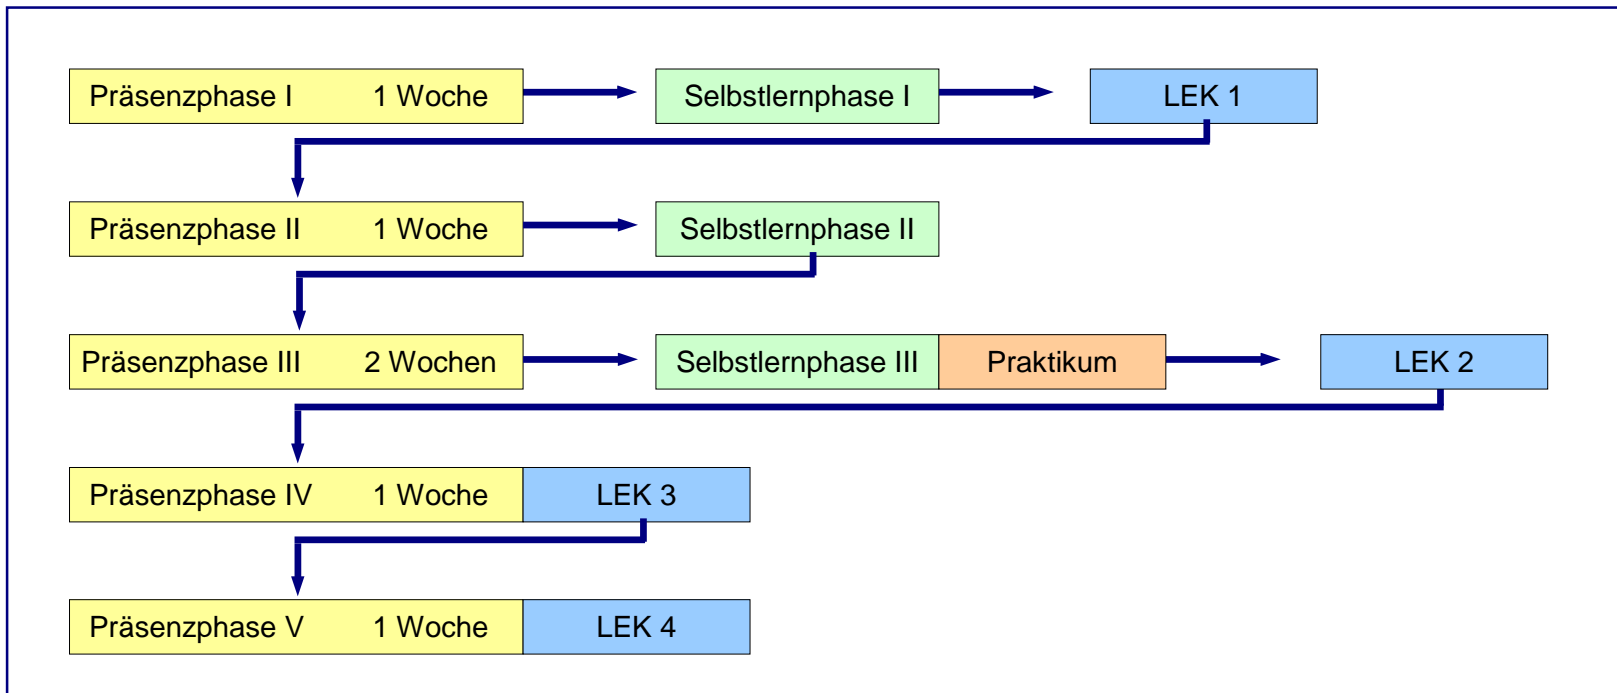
Präsenzphase I 1 Woche
Selbstlernphase I
LEK 1

Präsenzphase II 1 Woche
Selbstlernphase II

Präsenzphase III 2 Wochen
Selbstlernphase III
Praktikum
LEK 2

Präsenzphase IV 1 Woche
LEK 3

Präsenzphase V 1 Woche
LEK 4